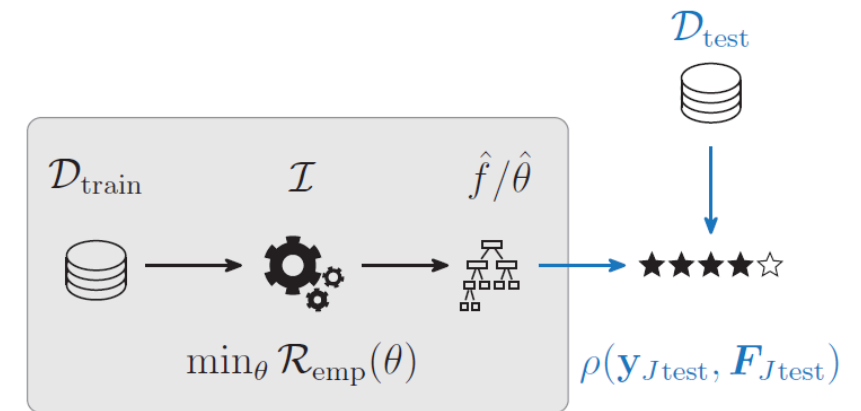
$\mathcal{D}_{\text{test}}$

$\mathcal{D}_{\text{train}}$

$\mathcal{I}$

$\hat{f}/\hat{\theta}$

★★★★☆

$\min_{\theta} \mathcal{R}_{\text{emp}}(\theta)$

$\rho(\mathbf{y}_{J\text{test}}, \boldsymbol{F}_{J\text{test}})$